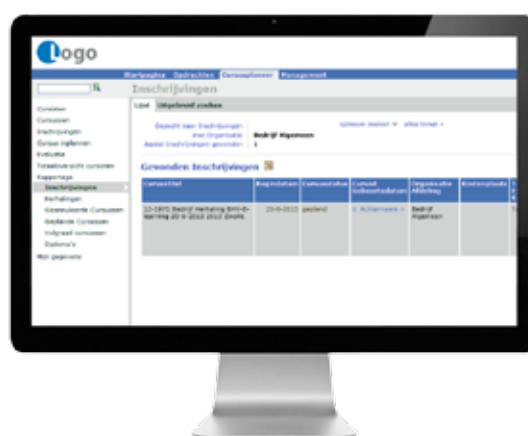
Logo

Startpagina Opdrachten Cursusplanner Management

Inschrijvingen

Cursisten
Cursussen
Inschrijvingen
Cursus ingeloven
Evaluatie
Totaaloverzicht cursisten
Rapportage
Inschrijvingen
Herhalingen
Geannuleerde Cursussen
Geslaagde Cursussen
Volgraad cursussen
Diploma's
Mijn gegevens

Lijst Uitgebreid zoeken

Gezocht naar Inschrijvingen met Organisatie Bedrijf Algemeen
Aantal inschrijvingen gevonden 1

Gevonden Inschrijvingen

| Cursustitel | Begindatum | Cursusstatus | Cursist Gebeurtenis | Organisatie Afdeling | Kostenplaats |
|---|---|---|---|---|---|
| 12-1972 Bedrijf Marketing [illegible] 2012 Zwolle | 20-9-2012 | gepland | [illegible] | Bedrijf Algemeen | |